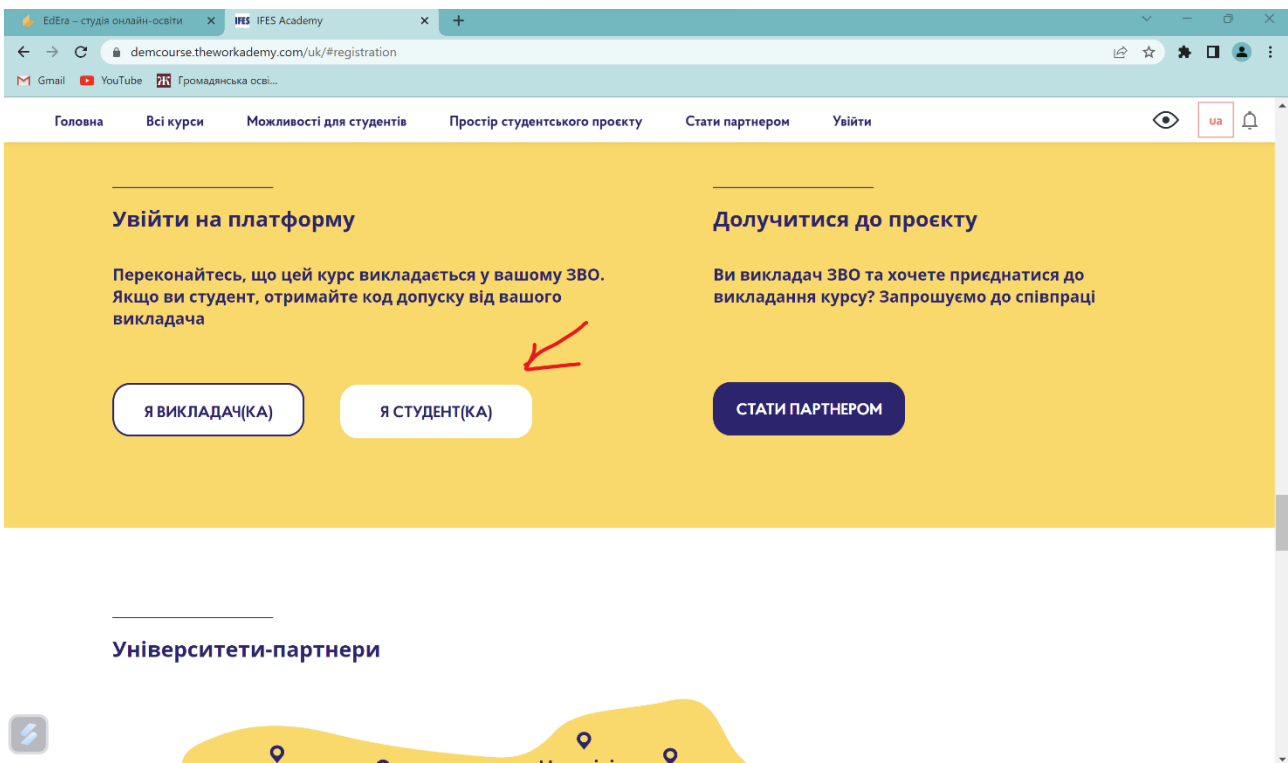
EdEra – студія онлайн-освіти
IFES Academy
demcourse.theworkademy.com/uk/#registration
Gmail
YouTube
Громадянська осві...

Головна
Всі курси
Можливості для студентів
Простір студентського проєкту
Стати партнером
Увійти
ua

Увійти на платформу

Переконайтесь, що цей курс викладається у вашому ЗВО. Якщо ви студент, отримайте код допуску від вашого викладача

Я ВИКЛАДАЧ(КА)
Я СТУДЕНТ(КА)

Долучитися до проєкту

Ви викладач ЗВО та хочете приєднатися до викладання курсу? Запрошуємо до співпраці

СТАТИ ПАРТНЕРОМ

Університети-партнери